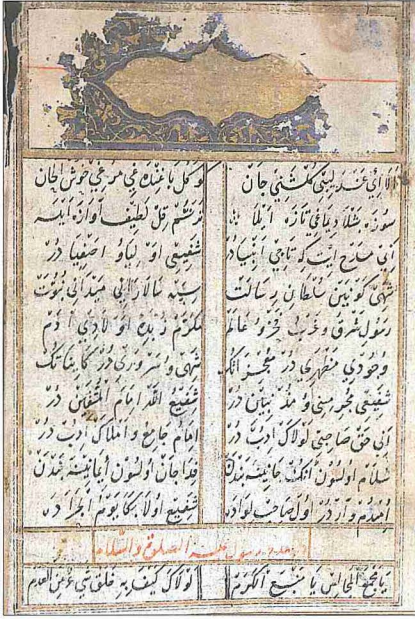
ألا اى خضر لبيكشتىء جان
سوز بطلادر نيايى تازه ايلا
اى مفتاح ايت كه تاهى انبيادر
شهى كونين سلطان رسالت
رسول مشرق و مغرب فخر عالم
وجودى مظهرى در معجز انك
شفيعى مجرمينى و مذنبيندر
اى حق صاحبى لولاك ادب در
سلام اولسون انكا جانيله بندن
امدده وار در اول صاحب لواده

لو كل باغنده مى مرغى خوش الحان
در تكلم قيل لطيف آواز ايله
شفيعى او ليكاو اصفياء در
بيله تالار ابى مبدء ابى نبوت
تكلم ذبح او لادى آدم
شهى و سرورى در كاينات
شفيع الله امام المتقين در
امام جامع واملاكى ادب در
فدا جان اولسون ايانه بندن
شفيعم اولا بكا يوم الجزاء در

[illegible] عليه الصلوة والسلام

يا محمد الناس يا شيخ الكرم
لو لاك كيف يدعو خلق من العدم